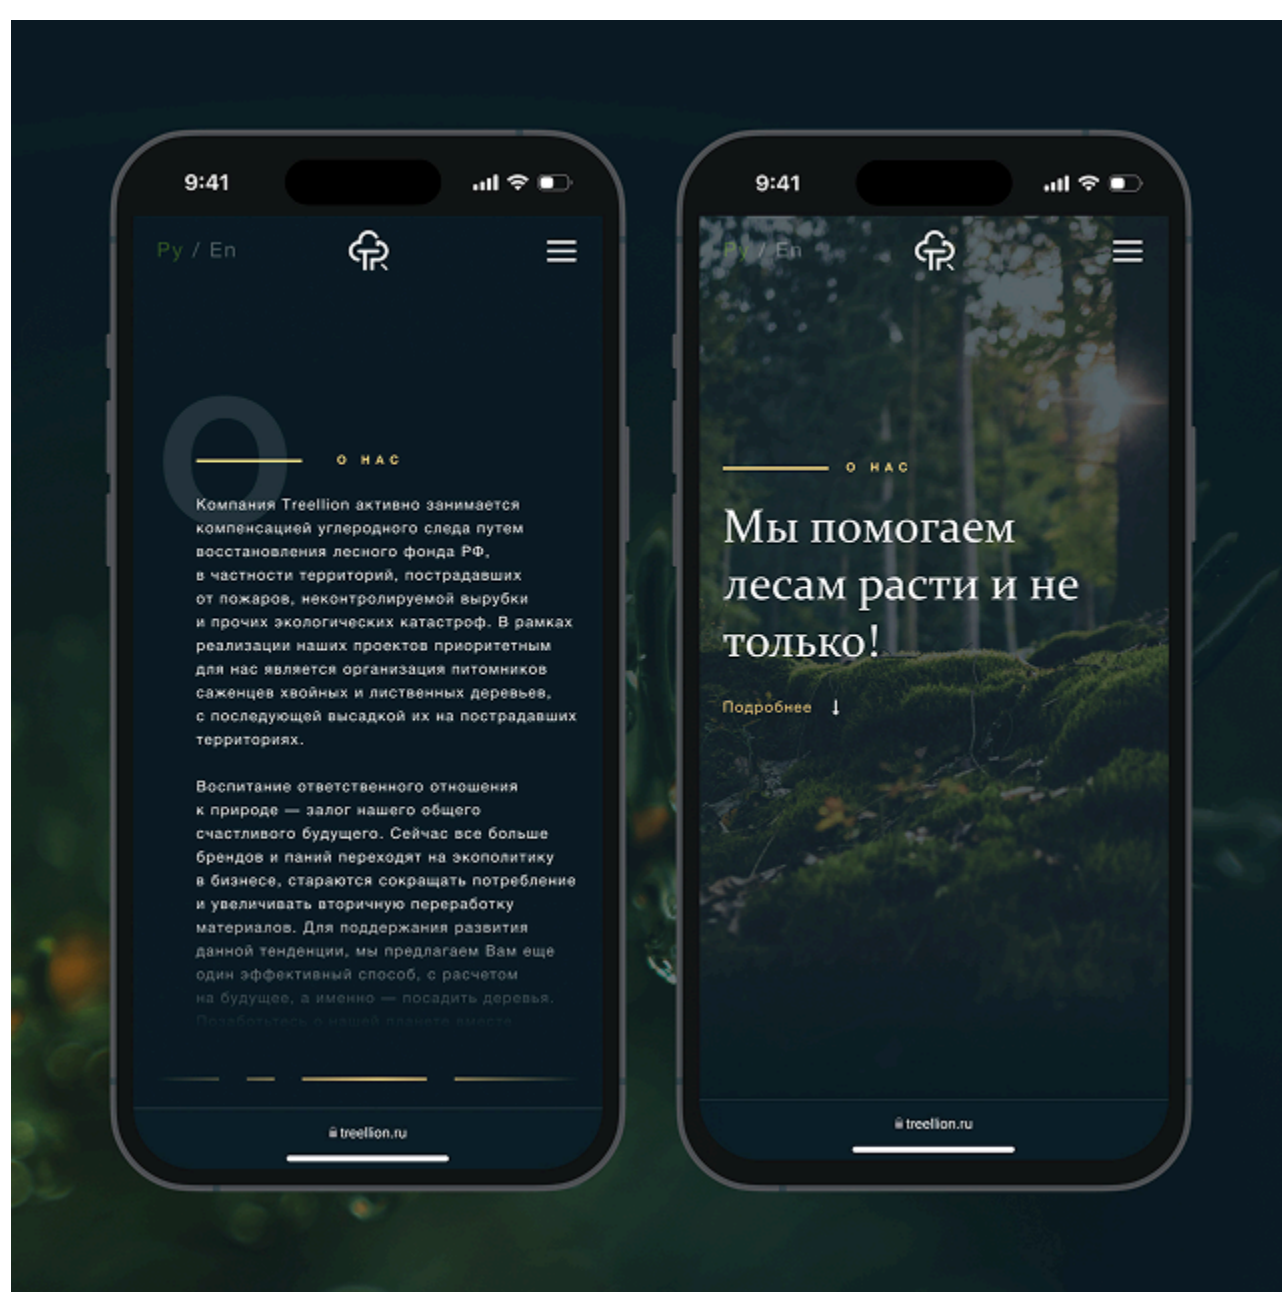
9:41

Ру / En

О НАС

Компания Treellion активно занимается компенсацией углеродного следа путем восстановления лесного фонда РФ, в частности территорий, пострадавших от пожаров, неконтролируемой вырубки и прочих экологических катастроф. В рамках реализации наших проектов приоритетным для нас является организация питомников саженцев хвойных и лиственных деревьев, с последующей высадкой их на пострадавших территориях.

Воспитание ответственного отношения к природе — залог нашего общего счастливого будущего. Сейчас все больше брендов и паний переходят на экополитику в бизнесе, стараются сокращать потребление и увеличивать вторичную переработку материалов. Для поддержания развития данной тенденции, мы предлагаем Вам еще один эффективный способ, с расчетом на будущее, а именно — посадить деревья. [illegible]

treellion.ru

9:41

Ру / En

О НАС

Мы помогаем лесам расти и не только!

Подробнее ↓

treellion.ru